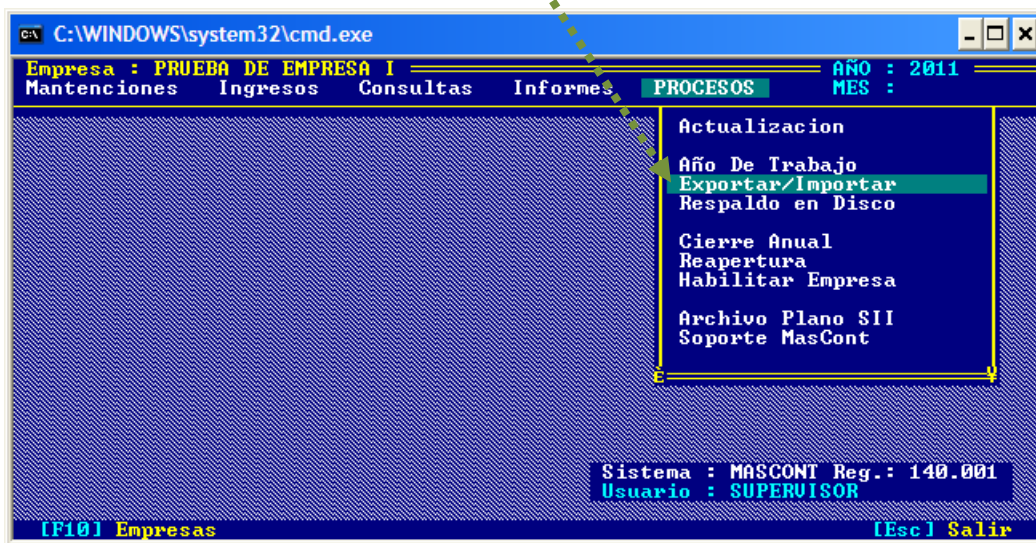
C:\WINDOWS\system32\cmd.exe

Empresa : PRUEBA DE EMPRESA I AÑO : 2011
Mantenciones Ingresos Consultas Informes PROCESOS MES :

Actualizacion

Año De Trabajo
Exportar/Importar
Respaldo en Disco

Cierre Anual
Reapertura
Habilitar Empresa

Archivo Plano SII
Soporte MasCont

Sistema : MASCONT Reg.: 140.001
Usuario : SUPERVISOR

[F10] Empresas [Esc] Salir